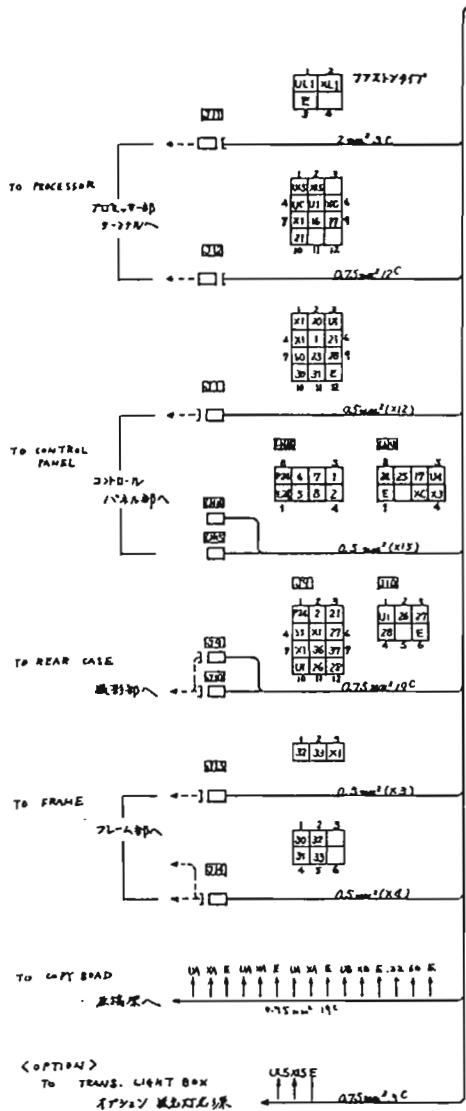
UL1 XL1
E
3 4
ファストンタイプ

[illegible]
$2mm^2$ 3C
TO PROCESSOR
プロセッサー部
ターミナルへ

1 2 3
XK5 XK5
4 XK U1 XK 6
7 X1 16 77 9
21
10 11 12

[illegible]
$0.75mm^2$ 12C

1 2 3
X1 20 U1
4 X1 1 21 6
7 10 23 18 9
30 31 E
10 11 12

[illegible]
$0.5mm^2$(X12)
TO CONTROL PANEL
コントロール
パネル部へ

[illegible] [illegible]
P26 4 7 1
P26 5 8 2
1 4
26 25 17 U4
E XC X3
1 4

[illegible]
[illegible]
$0.5mm^2$(X13)

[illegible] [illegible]
1 2 3
P26 2 21
4 33 X1 27 6
7 X1 36 37 9
U1 26 28
10 11 12
U1 26 27
28 E
4 5 6

TO REAR CASE
後部へ
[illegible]
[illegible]
$0.75mm^2$ 19C

1 2 3
32 33 X1

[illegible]
$0.5mm^2$(X3)
TO FRAME
フレーム部へ

1 2 3
30 32
31 33
4 5 6

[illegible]
$0.5mm^2$(X4)

TO COPY BOARD
原稿台へ
UA XA E UA XA E UA XA E UB XB E 22 60 E
$0.75mm^2$ 19C

<OPTION>
TO TRANS. LIGHT BOX
オプション 透過灯光源
U5 X5 E
$0.75mm^2$ 3C